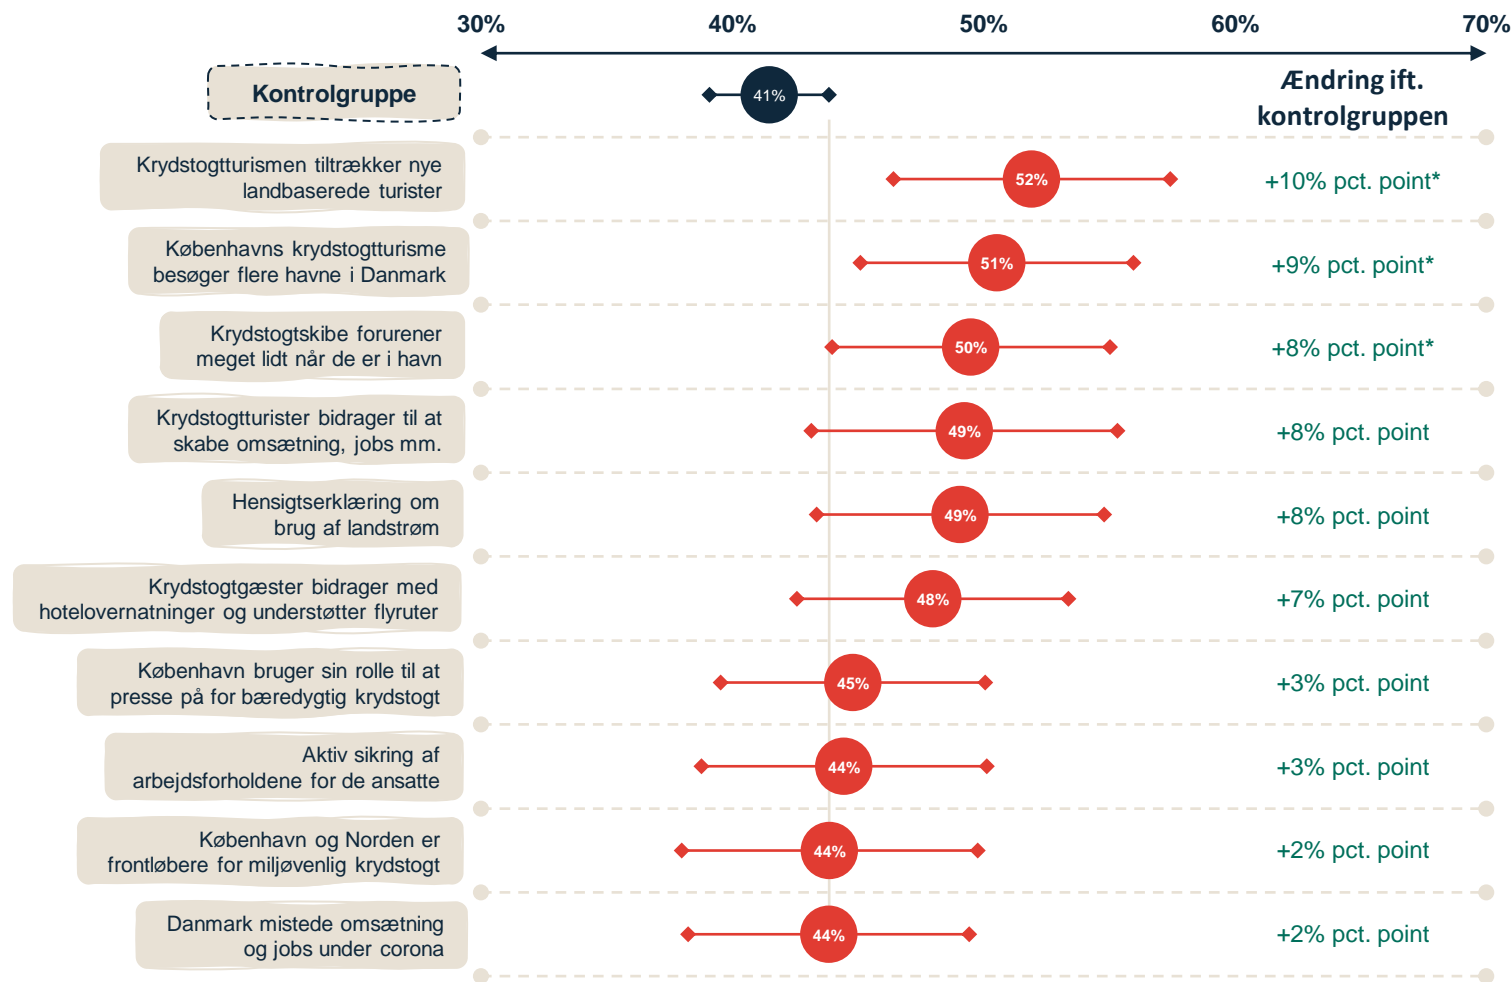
30% 40% 50% 60% 70%

Kontrolgruppe

41%

Ændring ift. kontrolgruppen

Krydstogtturismen tiltrækker nye landbaserede turister
52%
+10% pct. point*

Københavns krydstogtturisme besøger flere havne i Danmark
51%
+9% pct. point*

Krydstogtskibe forurener meget lidt når de er i havn
50%
+8% pct. point*

Krydstogtturister bidrager til at skabe omsætning, jobs mm.
49%
+8% pct. point

Hensigtserklæring om brug af landstrøm
49%
+8% pct. point

Krydstogtgæster bidrager med hotelovernatninger og understøtter flyruter
48%
+7% pct. point

København bruger sin rolle til at presse på for bæredygtig krydstogt
45%
+3% pct. point

Aktiv sikring af arbejdsforholdene for de ansatte
44%
+3% pct. point

København og Norden er frontløbere for miljøvenlig krydstogt
44%
+2% pct. point

Danmark mistede omsætning og jobs under corona
44%
+2% pct. point